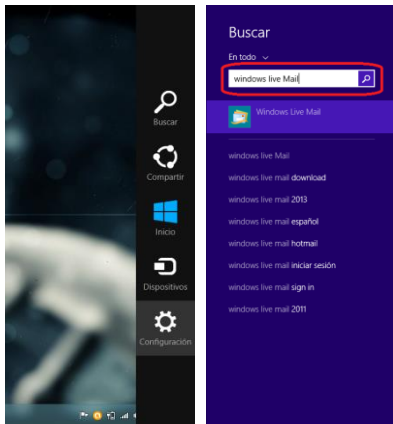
Buscar
Compartir
Inicio
Dispositivos
Configuración

Buscar

En todo

windows live Mail

Windows Live Mail

windows live Mail
windows live mail download
windows live mail 2013
windows live mail español
windows live mail hotmail
windows live mail iniciar sesión
windows live mail sign in
windows live mail 2011